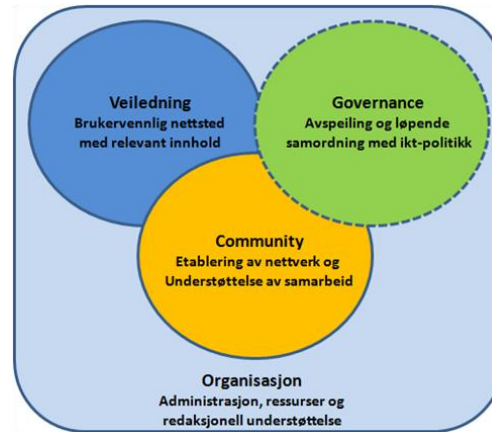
Veiledning
Brukervennlig nettsted med relevant innhold

Governance
Avspeiling og løpende samordning med ikt-politikk

Community
Etablering av nettverk og Understøttelse av samarbeid

Organisasjon
Administrasjon, ressurser og redaksjonell understøttelse